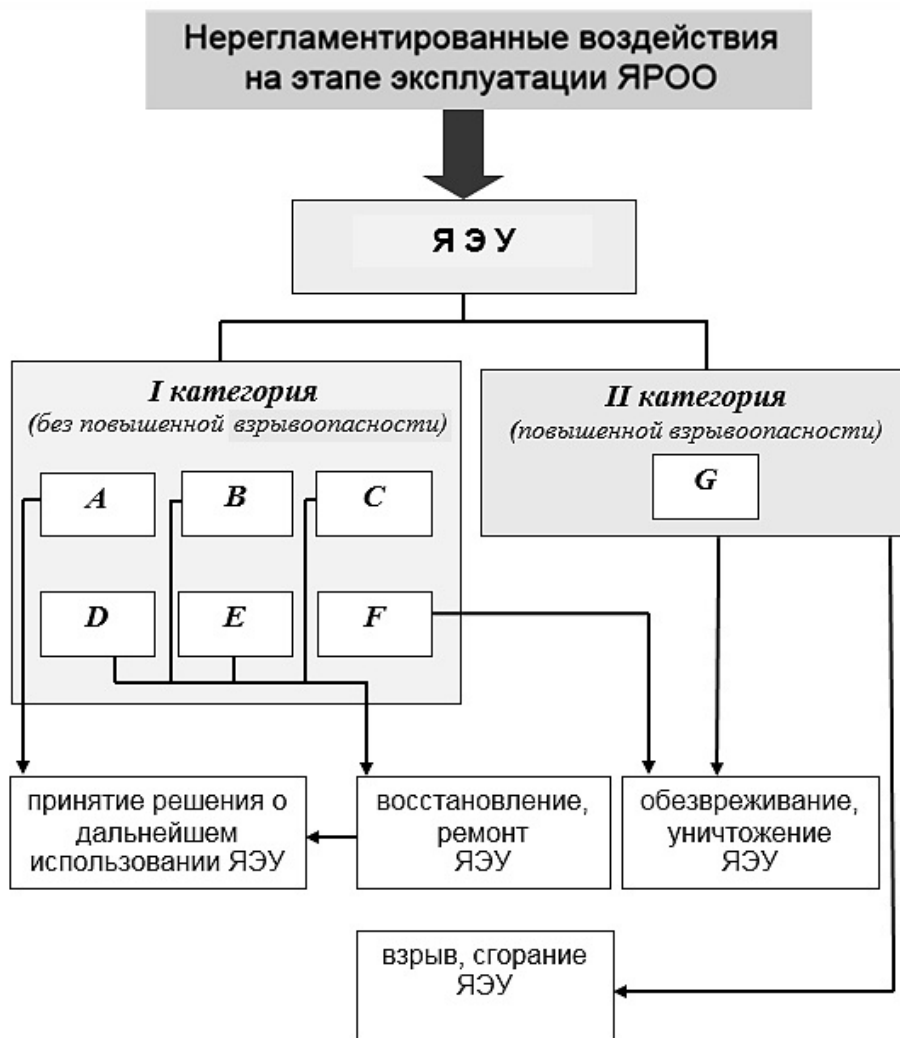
Нерегламентированные воздействия на этапе эксплуатации ЯРОО

Я Э У

I категория
(без повышенной взрывоопасности)

A

B

C

D

E

F

II категория
(повышенной взрывоопасности)

G

принятие решения о дальнейшем использовании ЯЭУ

восстановление, ремонт ЯЭУ

обезвреживание, уничтожение ЯЭУ

взрыв, сгорание ЯЭУ